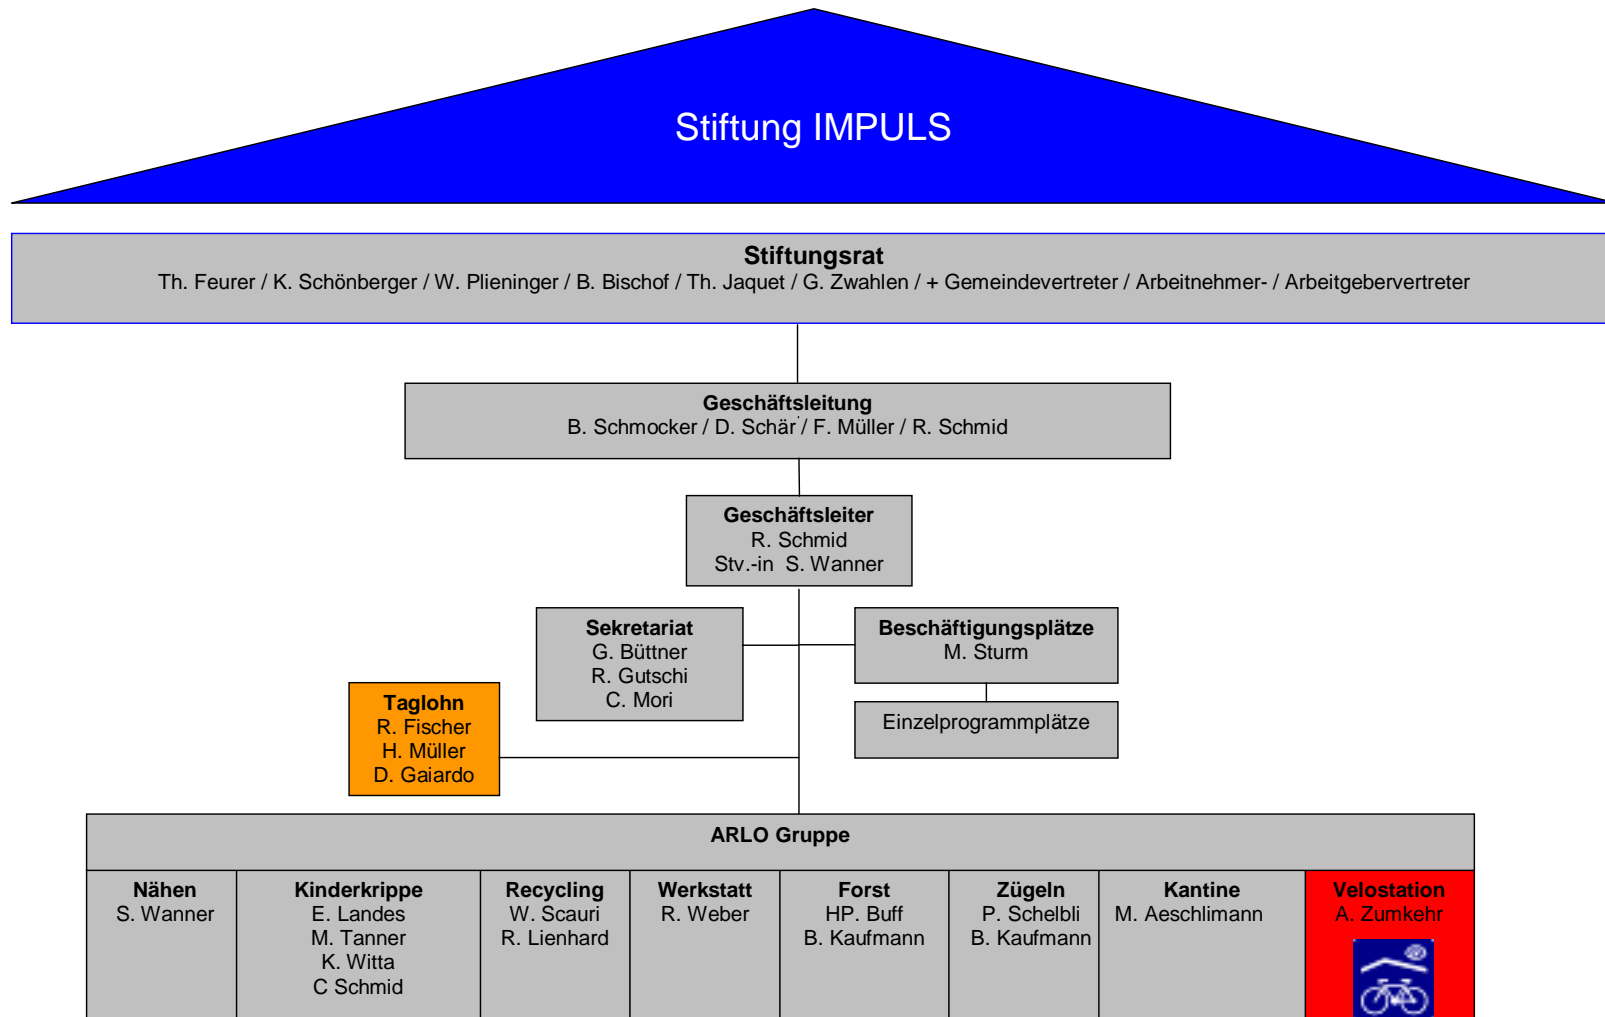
Stiftung IMPULS

**Stiftungsrat**
Th. Feurer / K. Schönberger / W. Plieninger / B. Bischof / Th. Jaquet / G. Zwahlen / + Gemeindevertreter / Arbeitnehmer- / Arbeitgebervertreter

**Geschäftsleitung**
B. Schmocker / D. Schär / F. Müller / R. Schmid

**Geschäftsleiter**
R. Schmid
Stv.-in S. Wanner

**Sekretariat**
G. Büttner
R. Gutschi
C. Mori

**Beschäftigungsplätze**
M. Sturm

Einzelprogrammplätze

**Taglohn**
R. Fischer
H. Müller
D. Gaiardo

**ARLO Gruppe**

| **Nähen** | **Kinderkrippe** | **Recycling** | **Werkstatt** | **Forst** | **Zügeln** | **Kantine** | **Velostation** |
|---|---|---|---|---|---|---|---|
| S. Wanner | E. Landes<br>M. Tanner<br>K. Witta<br>C Schmid | W. Scauri<br>R. Lienhard | R. Weber | HP. Buff<br>B. Kaufmann | P. Schelbli<br>B. Kaufmann | M. Aeschlimann | A. Zumkehr |